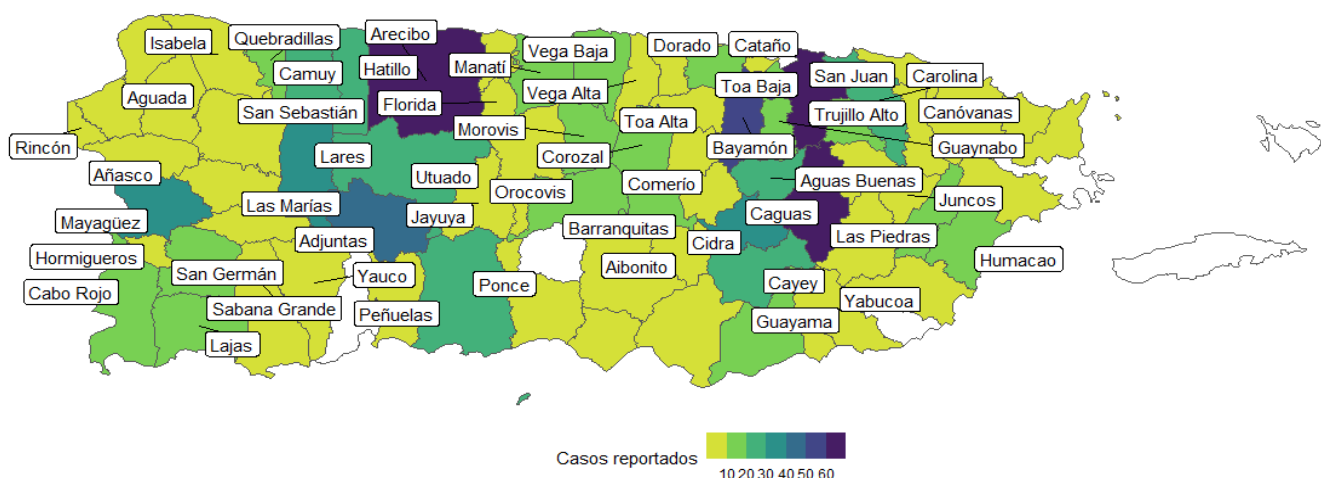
Isabela
Quebradillas
Arecibo
Vega Baja
Dorado
Cataño
Camuy
Hatillo
Manatí
San Juan
Carolina
Toa Baja
Aguada
Vega Alta
San Sebastián
Florida
Trujillo Alto
Canóvanas
Rincón
Morovis
Toa Alta
Bayamón
Guaynabo
Lares
Corozal
Añasco
Utuado
Comerío
Aguas Buenas
Orocovis
Juncos
Las Marías
Mayagüez
Jayuya
Caguas
Barranquitas
Adjuntas
Las Piedras
Cidra
Hormigueros
Humacao
San Germán
Yauco
Aibonito
Cabo Rojo
Ponce
Cayey
Yabucoa
Sabana Grande
Peñuelas
Guayama
Lajas

Casos reportados
10 20 30 40 50 60